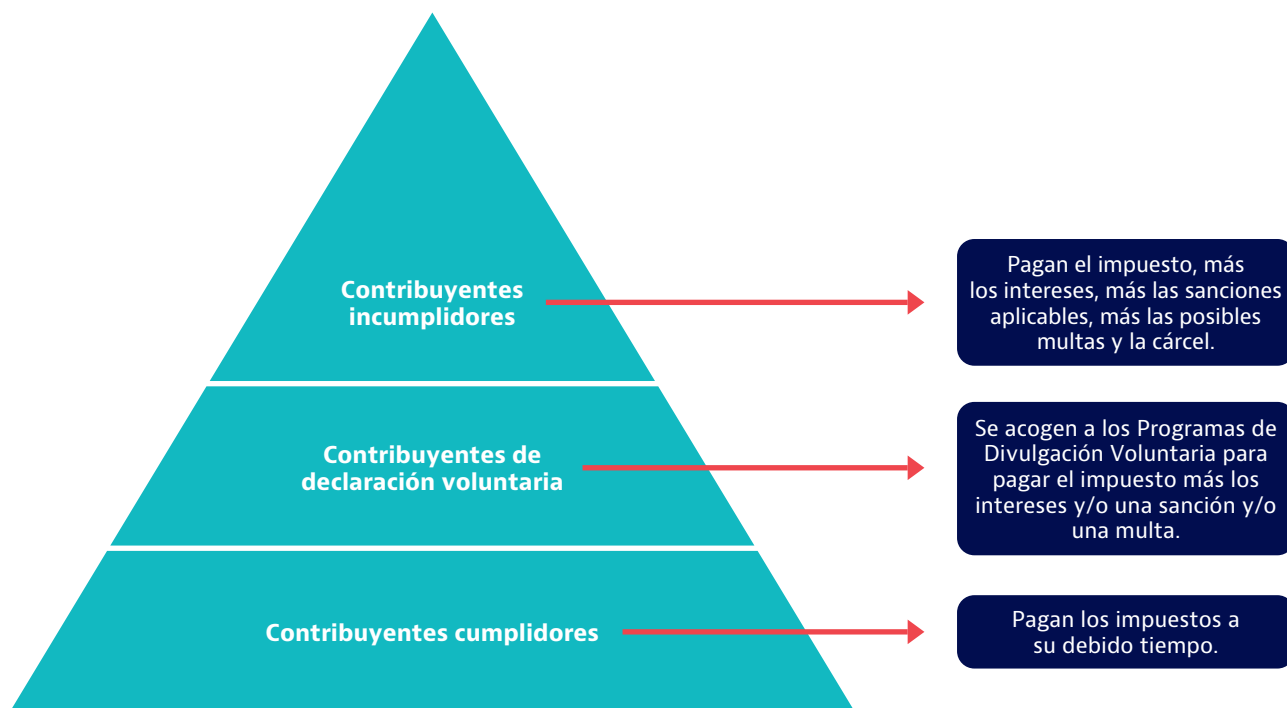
Contribuyentes incumplidores

Pagan el impuesto, más los intereses, más las sanciones aplicables, más las posibles multas y la cárcel.

Contribuyentes de declaración voluntaria

Se acogen a los Programas de Divulgación Voluntaria para pagar el impuesto más los intereses y/o una sanción y/o una multa.

Contribuyentes cumplidores

Pagan los impuestos a su debido tiempo.